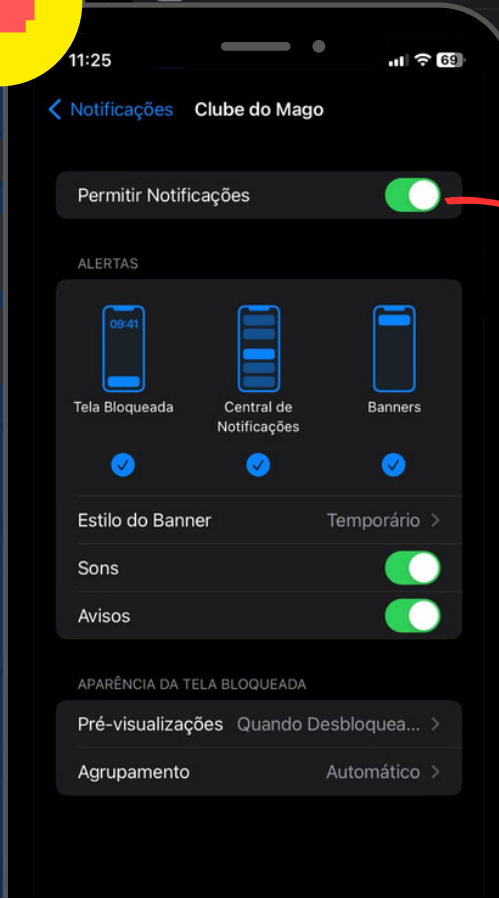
11:25

69

< Notificações Clube do Mago

Permitir Notificações

ALERTAS

09:41

Tela Bloqueada

Central de Notificações

Banners

Estilo do Banner Temporário >

Sons

Avisos

APARÊNCIA DA TELA BLOQUEADA

Pré-visualizações Quando Desbloquea... >

Agrupamento Automático >